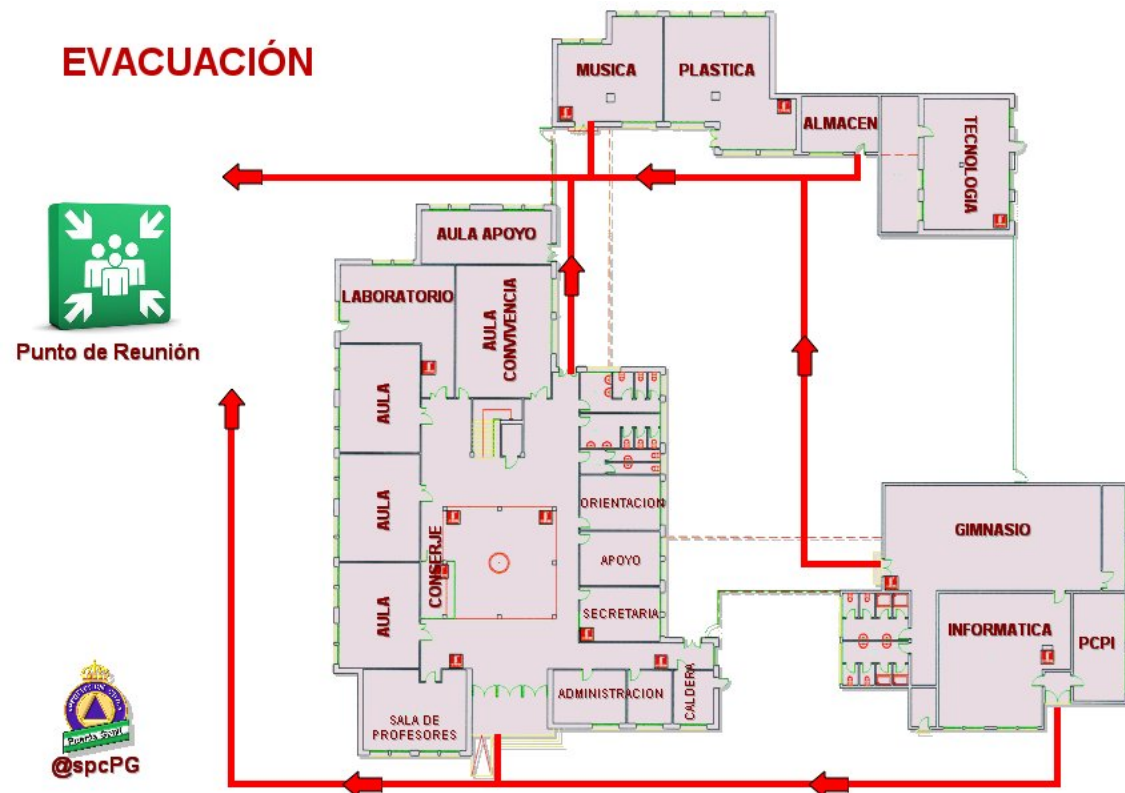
EVACUACIÓN

Punto de Reunión

MUSICA

PLASTICA

ALMACEN

TECNOLOGIA

AULA APOYO

LABORATORIO

AULA CONVIVENCIA

AULA

AULA

AULA

CONSERJE

ORIENTACION

APOYO

SECRETARIA

GIMNASIO

INFORMATICA

PCPI

SALA DE PROFESORES

ADMINISTRACION

CALDERA

@spcPG